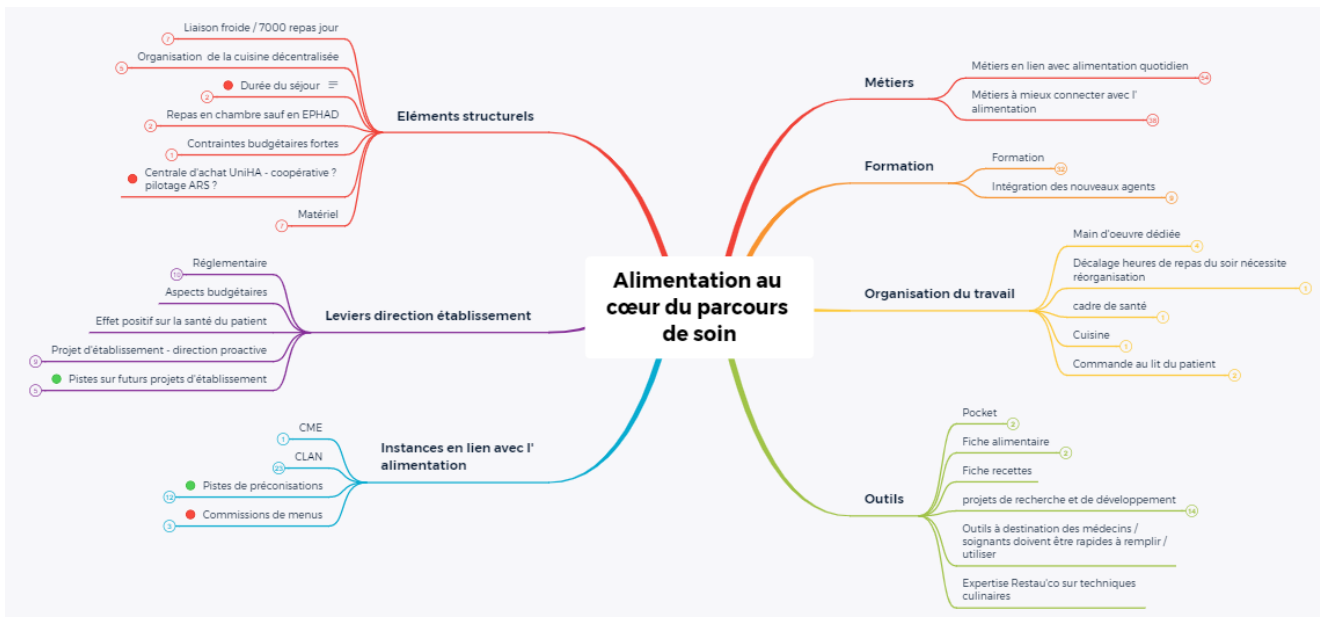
Alimentation au cœur du parcours de soin

Eléments structurels
Liaison froide / 7000 repas jour
7
Organisation de la cuisine décentralisée
5
Durée du séjour
2
Repas en chambre sauf en EPHAD
2
Contraintes budgétaires fortes
1
Centrale d'achat UniHA - coopérative ? pilotage ARS ?
Matériel
7

Leviers direction établissement
Réglementaire
10
Aspects budgétaires
Effet positif sur la santé du patient
Projet d'établissement - direction proactive
9
Pistes sur futurs projets d'établissement
5

Instances en lien avec l' alimentation
CME
1
CLAN
23
Pistes de préconisations
12
Commissions de menus
3

Métiers
Métiers en lien avec alimentation quotidien
34
Métiers à mieux connecter avec l' alimentation
18

Formation
Formation
32
Intégration des nouveaux agents
8

Organisation du travail
Main d'oeuvre dédiée
4
Décalage heures de repas du soir nécessite réorganisation
1
cadre de santé
1
Cuisine
1
Commande au lit du patient
2

Outils
Pocket
2
Fiche alimentaire
2
Fiche recettes
projets de recherche et de développement
14
Outils à destination des médecins / soignants doivent être rapides à remplir / utiliser
Expertise Restau'co sur techniques culinaires